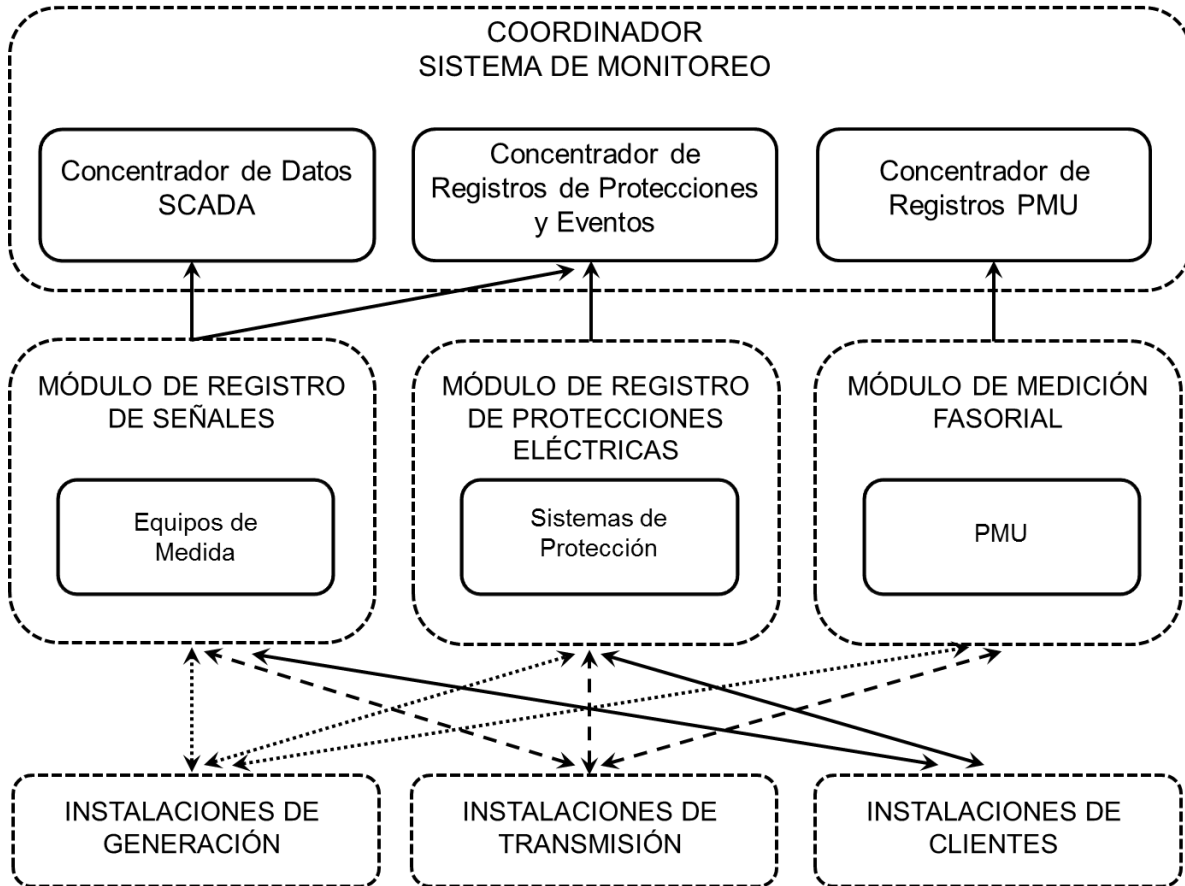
COORDINADOR
SISTEMA DE MONITOREO

Concentrador de Datos SCADA

Concentrador de Registros de Protecciones y Eventos

Concentrador de Registros PMU

MÓDULO DE REGISTRO DE SEÑALES

Equipos de Medida

MÓDULO DE REGISTRO DE PROTECCIONES ELÉCTRICAS

Sistemas de Protección

MÓDULO DE MEDICIÓN FASORIAL

PMU

INSTALACIONES DE GENERACIÓN

INSTALACIONES DE TRANSMISIÓN

INSTALACIONES DE CLIENTES